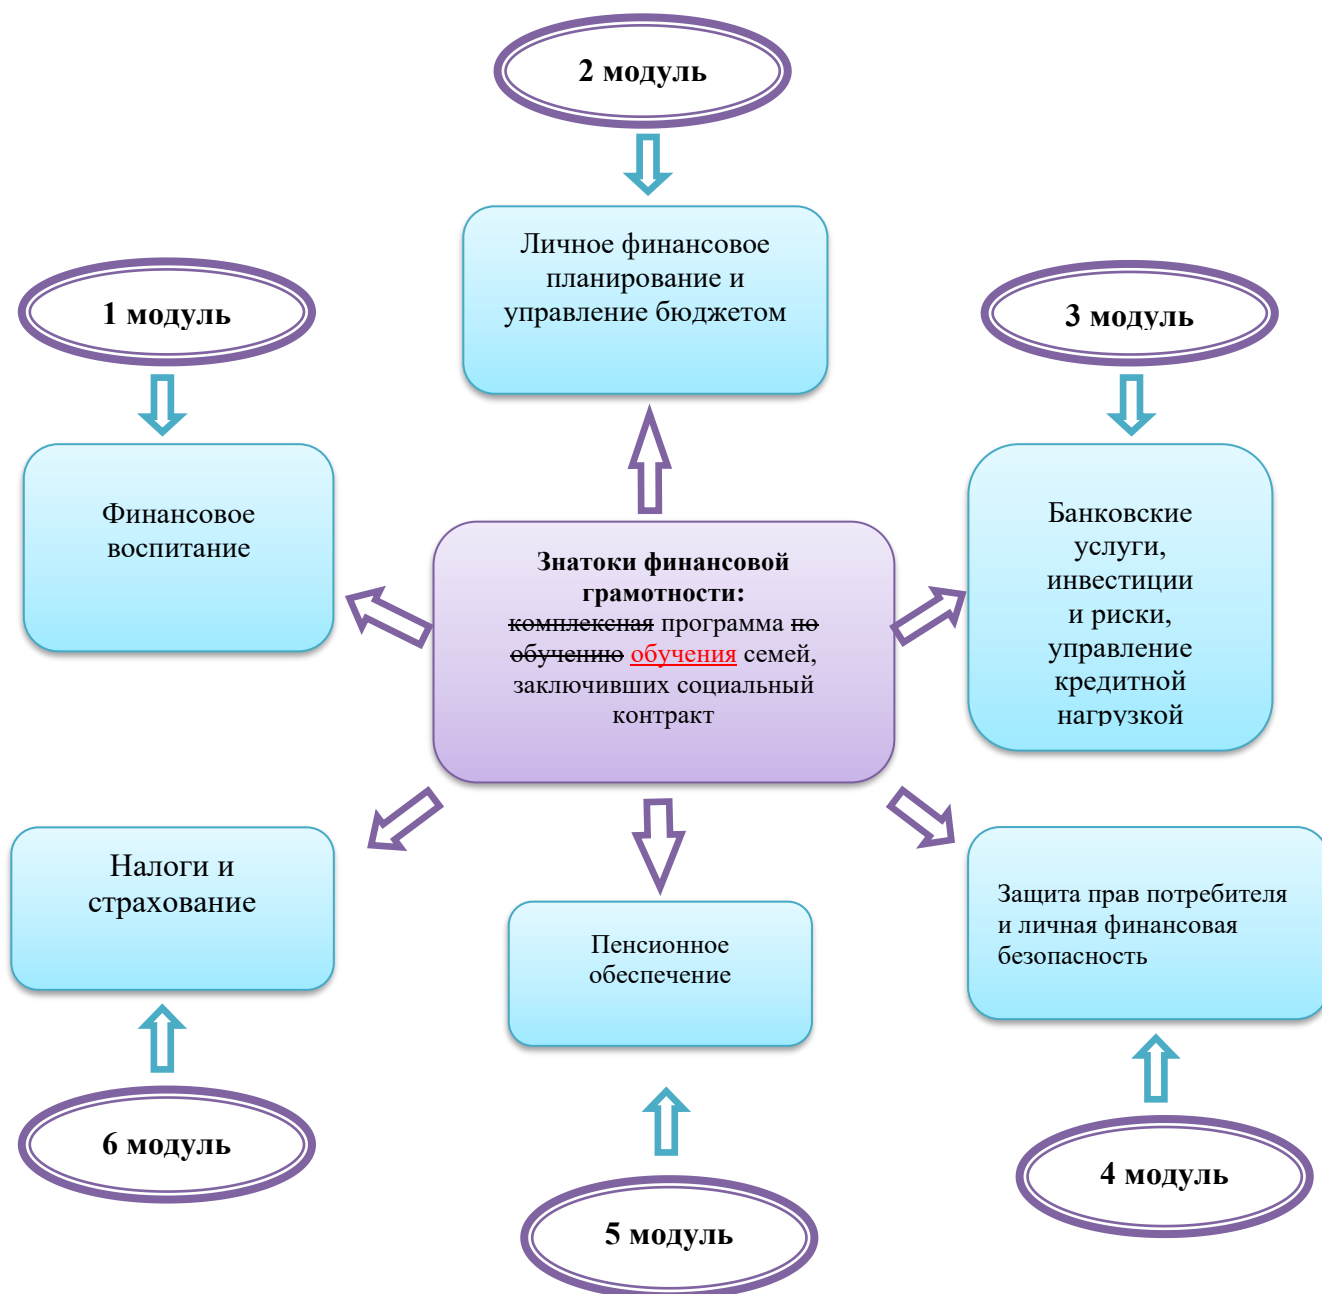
2 модуль

Личное финансовое планирование и управление бюджетом

1 модуль

3 модуль

Финансовое воспитание

Знатоки финансовой грамотности:
комплексная программа по обучению обучения семей, заключивших социальный контракт

Банковские услуги, инвестиции и риски, управление кредитной нагрузкой

Налоги и страхование

Пенсионное обеспечение

Защита прав потребителя и личная финансовая безопасность

6 модуль

5 модуль

4 модуль